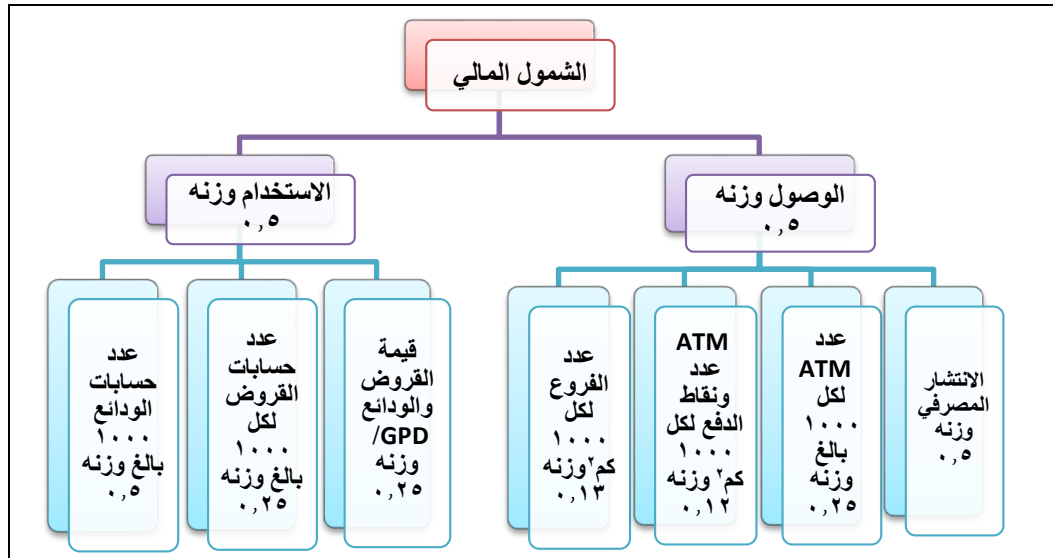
الشمول المالي

الوصول وزنه ٠,٥

الاستخدام وزنه ٠,٥

الانتشار المصرفي وزنه ٠,٥

عدد ATM لكل ١٠٠٠ بالغ وزنه ٠,٢٥

ATM عدد ونقاط الدفع لكل ١٠٠٠ كم٢ وزنه ٠,١٢

عدد الفروع لكل ١٠٠٠ كم٢وزنه ٠,١٣

قيمة القروض والودائع GPD/ وزنه ٠,٢٥

عدد حسابات القروض لكل ١٠٠٠ بالغ وزنه ٠,٢٥

عدد حسابات الودائع ١٠٠٠ بالغ وزنه ٠,٥